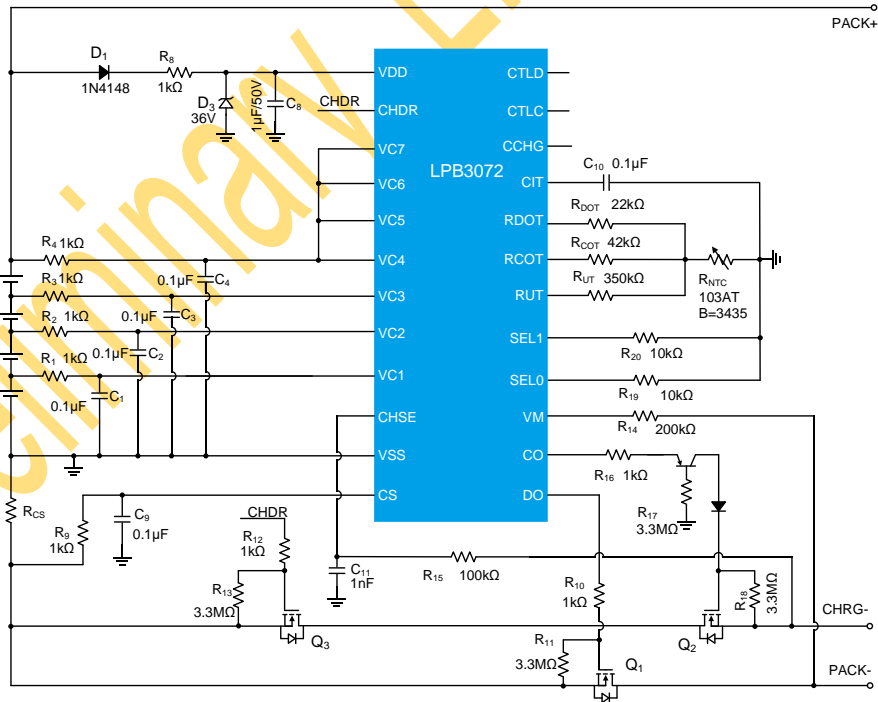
PACK+

D$_1$
1N4148
R$_8$
1kΩ
D$_3$
36V
1μF/50V
C$_8$
CHDR

VDD
CHDR
VC7
VC6
VC5
VC4
VC3
VC2
VC1
CHSE
VSS
CS

LPB3072

CTLD
CTLC
CCHG
CIT
RDOT
RCOT
RUT
SEL1
SEL0
VM
CO
DO

C$_{10}$ 0.1μF
R$_{DOT}$ 22kΩ
R$_{COT}$ 42kΩ
R$_{UT}$ 350kΩ
R$_{NTC}$
103AT
B=3435
R$_{20}$ 10kΩ
R$_{19}$ 10kΩ
R$_{14}$ 200kΩ
R$_{16}$ 1kΩ
R$_{17}$
3.3MΩ

R$_4$ 1kΩ
R$_3$ 1kΩ
0.1μF
C$_4$
R$_2$ 1kΩ
0.1μF
C$_3$
R$_1$ 1kΩ
0.1μF
C$_2$
0.1μF
C$_1$

R$_{CS}$
R$_9$
1kΩ
C$_9$
0.1μF
CHDR
R$_{12}$
1kΩ
R$_{13}$
3.3MΩ
Q$_3$
C$_{11}$
1nF
R$_{15}$ 100kΩ
R$_{10}$
1kΩ
R$_{11}$
3.3MΩ
Q$_1$
R$_{18}$
3.3MΩ
Q$_2$
CHRG-
PACK-